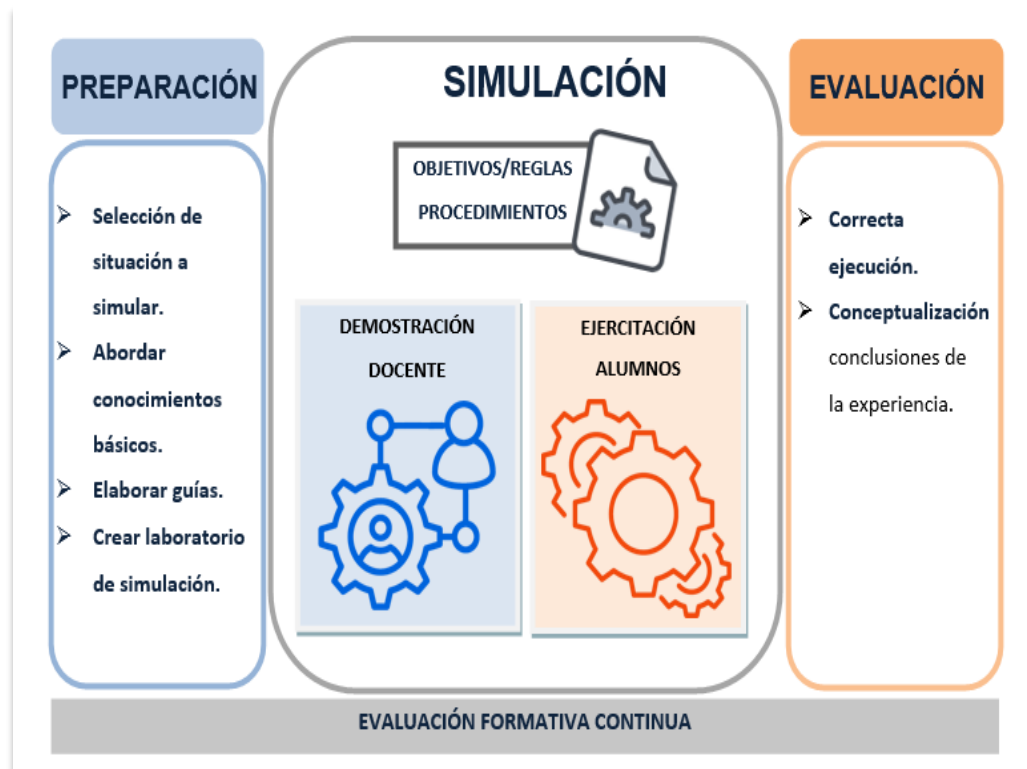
PREPARACIÓN

➢ Selección de situación a simular.
➢ Abordar conocimientos básicos.
➢ Elaborar guías.
➢ Crear laboratorio de simulación.

SIMULACIÓN

OBJETIVOS/REGLAS
PROCEDIMIENTOS

DEMOSTRACIÓN DOCENTE

EJERCITACIÓN ALUMNOS

EVALUACIÓN

➢ Correcta ejecución.
➢ Conceptualización conclusiones de la experiencia.

EVALUACIÓN FORMATIVA CONTINUA